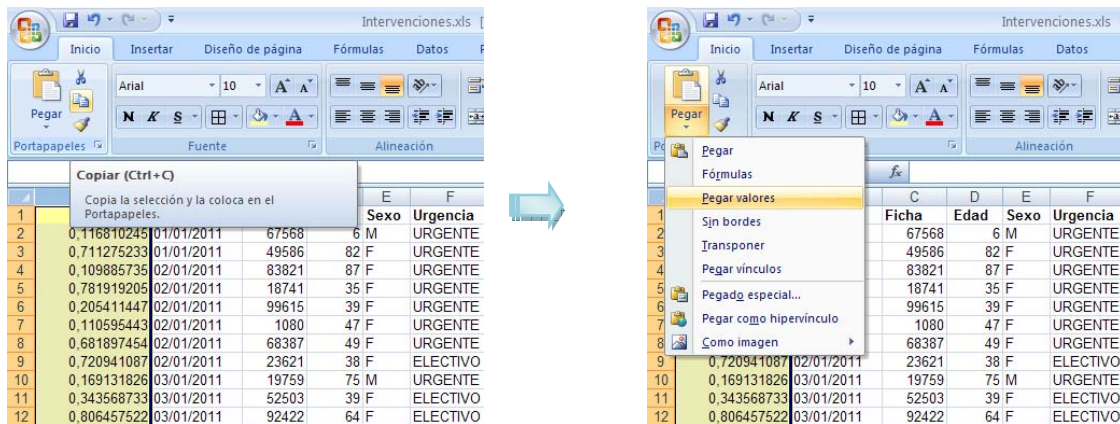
Intervenciones.xls [

Inicio Insertar Diseño de página Fórmulas Datos

Pegar

Arial 10

N K S

Portapapeles

Fuente

Alineación

Copiar (Ctrl+C)

Copia la selección y la coloca en el Portapapeles.

| | | | | E | F |
|---|---|---|---|---|---|
| 1 | | | | Sexo | Urgencia |
| 2 | 0,116810245 | 01/01/2011 | 67568 | 6 M | URGENTE |
| 3 | 0,711275233 | 01/01/2011 | 49586 | 82 F | URGENTE |
| 4 | 0,109885735 | 02/01/2011 | 83821 | 87 F | URGENTE |
| 5 | 0,781919205 | 02/01/2011 | 18741 | 35 F | URGENTE |
| 6 | 0,205411447 | 02/01/2011 | 99615 | 39 F | URGENTE |
| 7 | 0,110595443 | 02/01/2011 | 1080 | 47 F | URGENTE |
| 8 | 0,681897454 | 02/01/2011 | 68387 | 49 F | URGENTE |
| 9 | 0,720941087 | 02/01/2011 | 23621 | 38 F | ELECTIVO |
| 10 | 0,169131826 | 03/01/2011 | 19759 | 75 M | URGENTE |
| 11 | 0,343568733 | 03/01/2011 | 52503 | 39 F | ELECTIVO |
| 12 | 0,806457522 | 03/01/2011 | 92422 | 64 F | ELECTIVO |

Intervenciones.xls

Inicio Insertar Diseño de página Fórmulas Datos

Pegar

Arial 10

N K S

Alineación

Pegar
Fórmulas
Pegar valores
Sin bordes
Transponer
Pegar vínculos
Pegado especial...
Pegar como hipervínculo
Como imagen

fx

| | | C | D | E | F |
|---|---|---|---|---|---|
| 1 | | Ficha | Edad | Sexo | Urgencia |
| 2 | | 67568 | 6 | M | URGENTE |
| 3 | | 49586 | 82 | F | URGENTE |
| 4 | | 83821 | 87 | F | URGENTE |
| 5 | | 18741 | 35 | F | URGENTE |
| 6 | | 99615 | 39 | F | URGENTE |
| 7 | | 1080 | 47 | F | URGENTE |
| 8 | | 68387 | 49 | F | URGENTE |
| 9 | 0,720941087 02/01/2011 | 23621 | 38 | F | ELECTIVO |
| 10 | 0,169131826 03/01/2011 | 19759 | 75 | M | URGENTE |
| 11 | 0,343568733 03/01/2011 | 52503 | 39 | F | ELECTIVO |
| 12 | 0,806457522 03/01/2011 | 92422 | 64 | F | ELECTIVO |